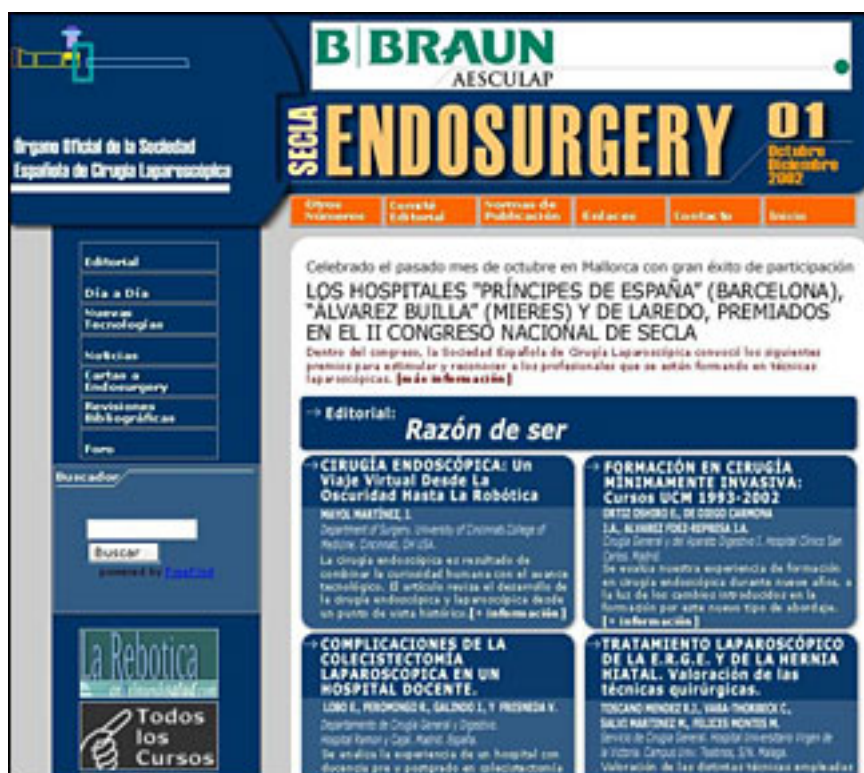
B|BRAUN
AESCULAP

Órgano Oficial de la Sociedad Española de Cirugía Laparoscópica

SECLA ENDOSURGERY 01 Octubre Diciembre 2002

Otros Números | Comité Editorial | Normas de Publicación | Enlaces | Contacto | Inicio

Editorial
Día a Día
Nuevas Tecnologías
Noticias
Cartas a Endosurgery
Revisiones Bibliográficas
Foro

Buscador
Buscar
powered by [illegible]

La Rebotica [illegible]
Todos los Cursos

Celebrado el pasado mes de octubre en Mallorca con gran éxito de participación
LOS HOSPITALES "PRÍNCIPES DE ESPAÑA" (BARCELONA), "ÁLVAREZ BUILLA" (MIERES) Y DE LAREDO, PREMIADOS EN EL II CONGRESO NACIONAL DE SECLA
Dentro del congreso, la Sociedad Española de Cirugía Laparoscópica convocó los siguientes premios para estimular y reconocer a los profesionales que se están formando en técnicas laparoscópicas. [más información]

Editorial:
Razón de ser

CIRUGÍA ENDOSCÓPICA: Un Viaje Virtual Desde La Oscuridad Hasta La Robótica
MAYOL MARTÍNEZ, J.
Department of Surgery, University of Cincinnati College of Medicine. Cincinnati, OH USA.
La cirugía endoscópica es resultado de combinar la curiosidad humana con el avance tecnológico. El artículo revisa el desarrollo de la cirugía endoscópica y laparoscópica desde un punto de vista histórico. [+ información]

FORMACIÓN EN CIRUGÍA MINIMAMENTE INVASIVA: Cursos UCM 1993-2002
ORTIZ OSHIRO E., DE DIEGO CARMONA J.A., ALVAREZ FDEZ-REPRESA J.A.
Cirugía General y del Aparato Digestivo I. Hospital Clínico San Carlos. Madrid.
Se evalúa nuestra experiencia de formación en cirugía endoscópica durante nueve años, a la luz de los cambios introducidos en la formación por este nuevo tipo de abordaje. [+ información]

COMPLICACIONES DE LA COLECISTECTOMÍA LAPAROSCÓPICA EN UN HOSPITAL DOCENTE.
LOBO E., PEROMINGO R., GALINDO J., Y PRIENEDA V.
Departamento de Cirugía General y Digestiva. Hospital Ramón y Cajal. Madrid. España.
Se analiza la experiencia de un hospital con docencia pre y postgrado en colecistectomía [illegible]

TRATAMIENTO LAPAROSCÓPICO DE LA E.R.G.E. Y DE LA HERNIA HIATAL. Valoración de las técnicas quirúrgicas.
TOSCANO MENDEZ B.J., VARA-THORBECK C., SALVO MARTÍNEZ M., FELICES MONTES M.
Servicio de Cirugía General. Hospital Universitario Virgen de la Victoria. Campus Univ. Teatinos, S/N. Málaga.
Valoración de las distintas técnicas empleadas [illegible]